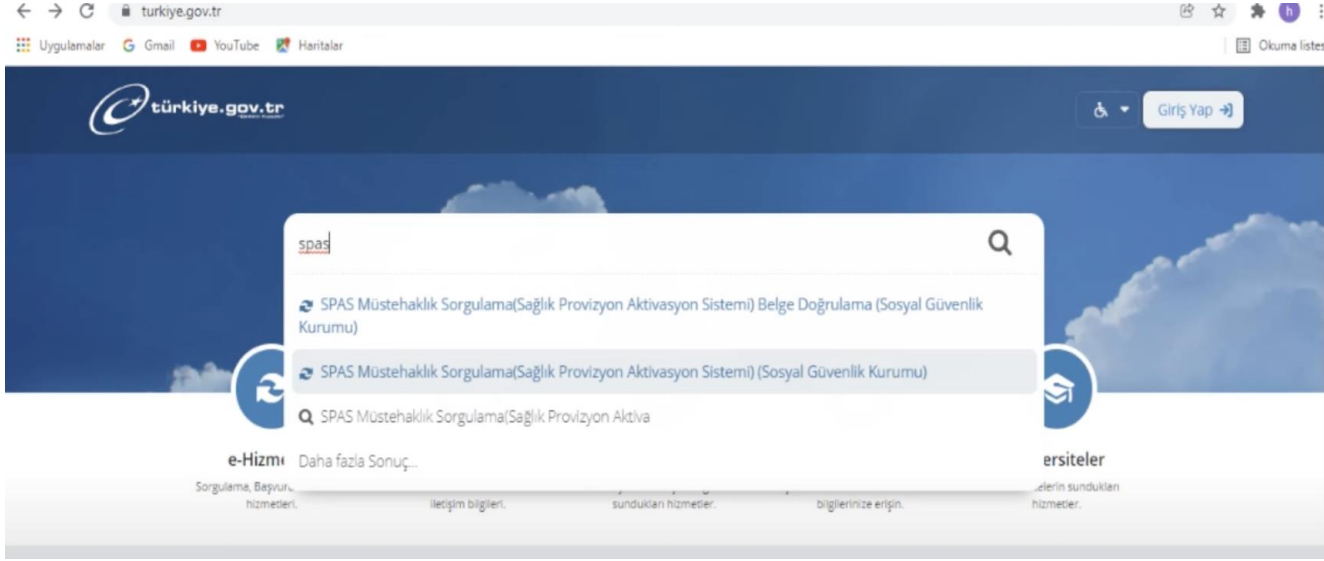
turkiye.gov.tr

Uygulamalar Gmail YouTube Haritalar

Okuma listes

türkiye.gov.tr

Giriş Yap

spas

SPAS Müstehaklık Sorgulama(Sağlık Provizyon Aktivasyon Sistemi) Belge Doğrulama (Sosyal Güvenlik Kurumu)

SPAS Müstehaklık Sorgulama(Sağlık Provizyon Aktivasyon Sistemi) (Sosyal Güvenlik Kurumu)

SPAS Müstehaklık Sorgulama(Sağlık Provizyon Aktiva

Daha fazla Sonuç...

e-Hizm

Sorgulama, Başvur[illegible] hizmetleri.

iletişim bilgileri.

sundukları hizmetler.

bilgilerinize erişin.

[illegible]ersiteler

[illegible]lerin sundukları hizmetler.